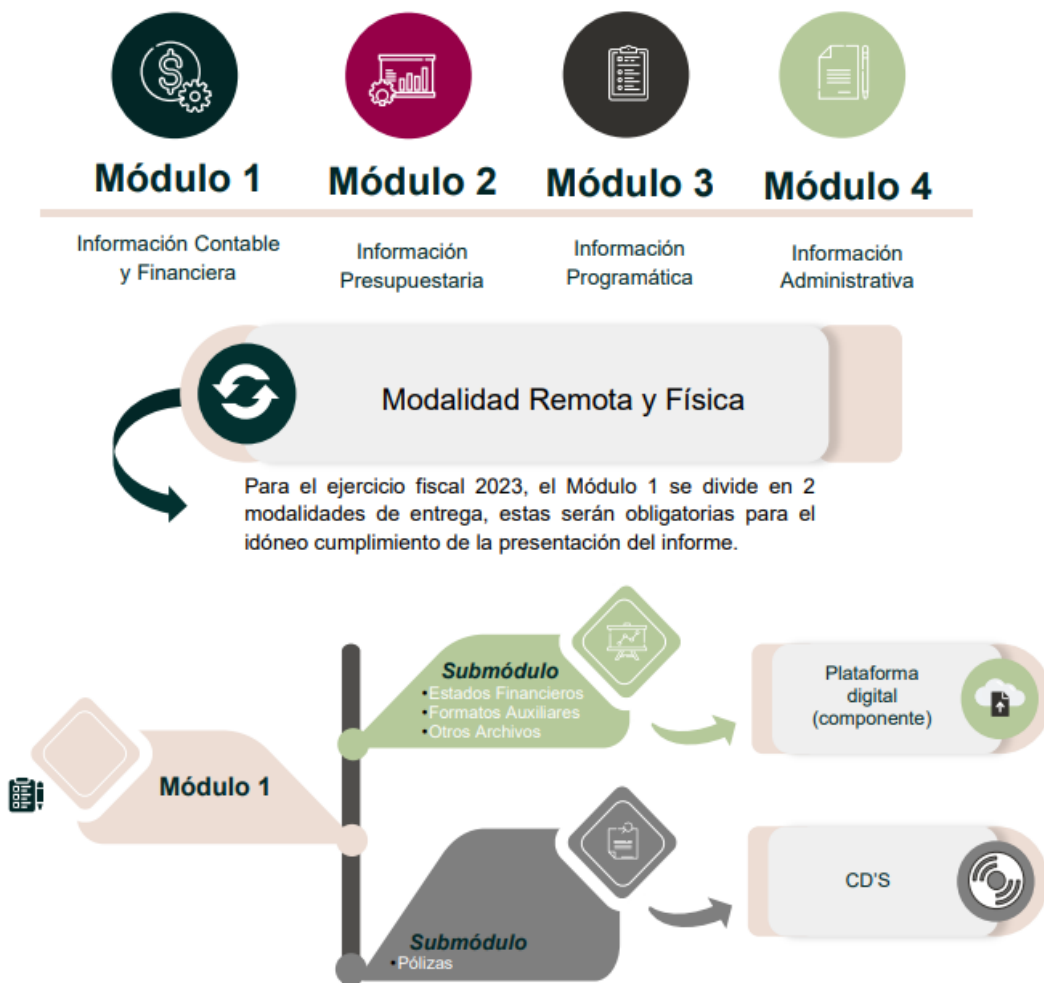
Módulo 1

Información Contable y Financiera

Módulo 2

Información Presupuestaria

Módulo 3

Información Programática

Módulo 4

Información Administrativa

Modalidad Remota y Física

Para el ejercicio fiscal 2023, el Módulo 1 se divide en 2 modalidades de entrega, estas serán obligatorias para el idóneo cumplimiento de la presentación del informe.

Submódulo
•Estados Financieros
•Formatos Auxiliares
•Otros Archivos

Plataforma digital (componente)

Módulo 1

Submódulo
•Pólizas

CD'S